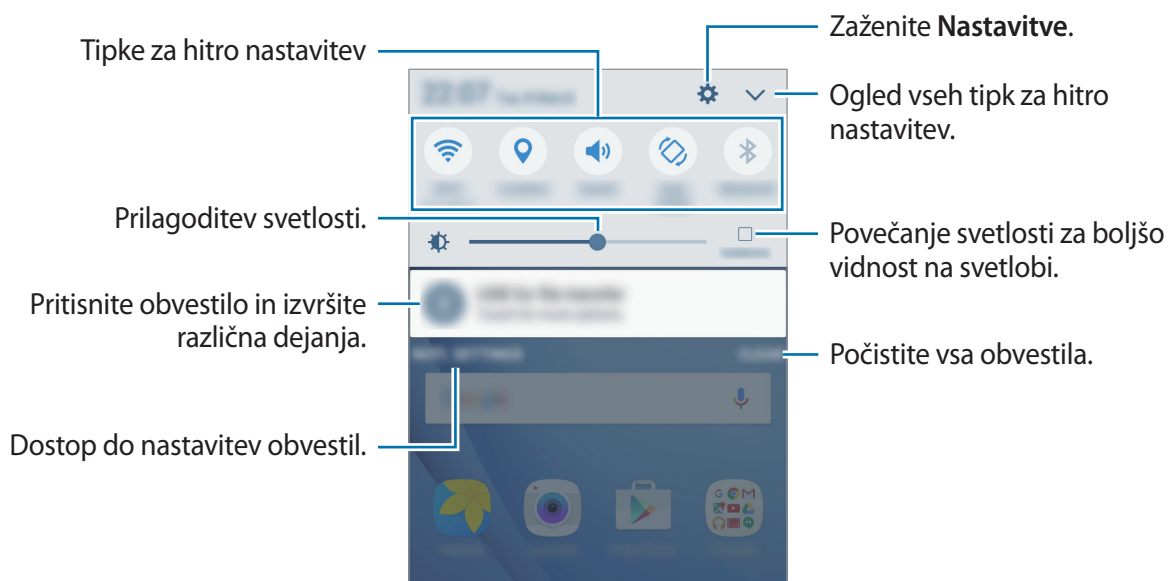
Tipke za hitro nastavitev

Zaženite **Nastavitve**.

Ogled vseh tipk za hitro nastavitev.

Prilagoditev svetlosti.

Povečanje svetlosti za boljšo vidnost na svetlobi.

Pritisnite obvestilo in izvršite različna dejanja.

Počistite vsa obvestila.

Dostop do nastavitev obvestil.